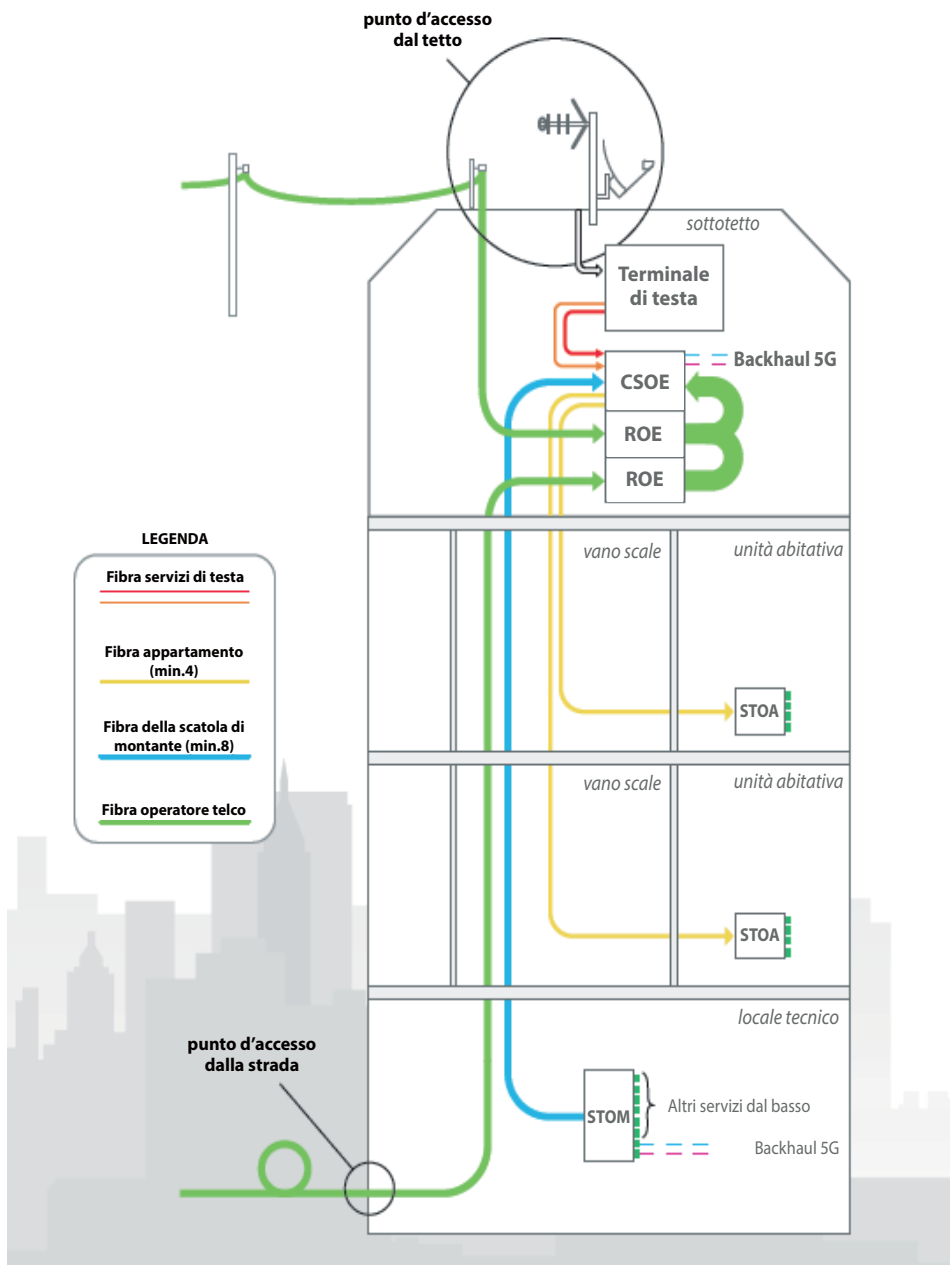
punto d'accesso dal tetto

sottotetto

Terminale di testa

Backhaul 5G

CSOE

ROE

ROE

LEGENDA

Fibra servizi di testa

Fibra appartamento (min.4)

Fibra della scatola di montante (min.8)

Fibra operatore telco

vano scale

unità abitativa

STOA

vano scale

unità abitativa

STOA

locale tecnico

punto d'accesso dalla strada

STOM

Altri servizi dal basso

Backhaul 5G